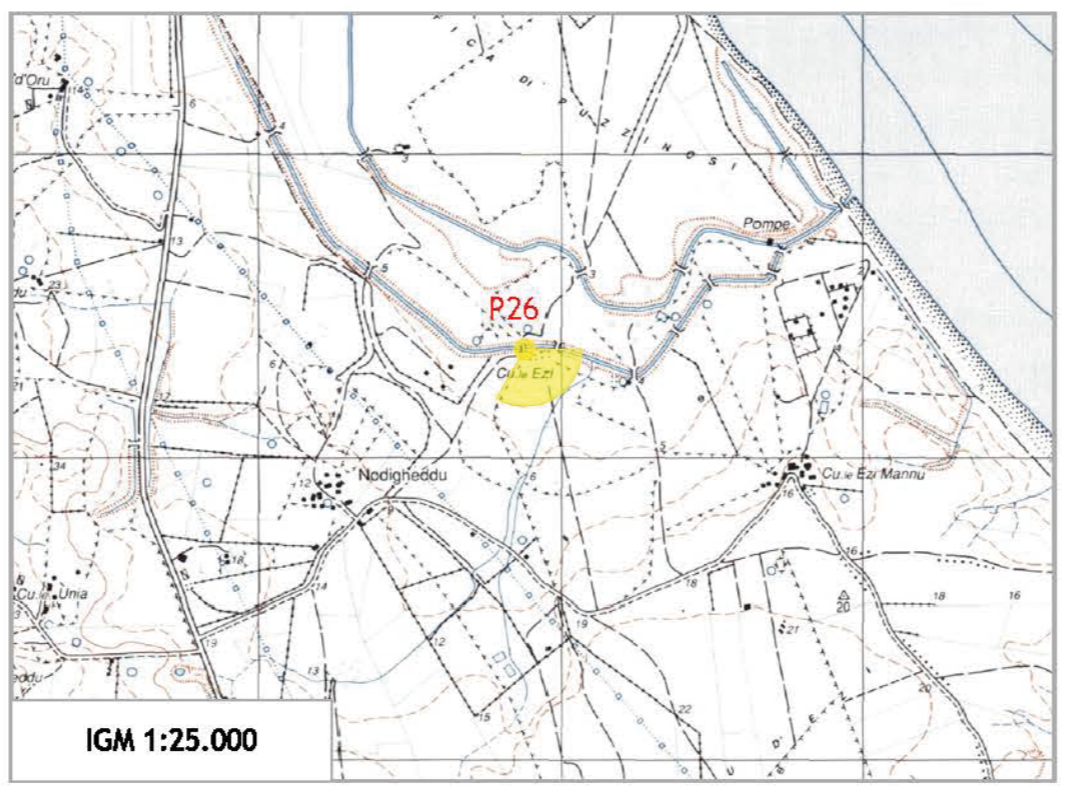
d'Oru
14
6
4
F I C A D I P U Z Z I N O S I
3
Pompe
13
5
3
2
23
du
P26
Cu.le Ezi
21
8
6
5
34
12
Nodigheddu
Cu.le Ezi Mannu
16
16
18
18
20
16
Cu.le Unia
14
19
21
9
12
13
15
22
20
eddu
U D' E
IGM 1:25.000